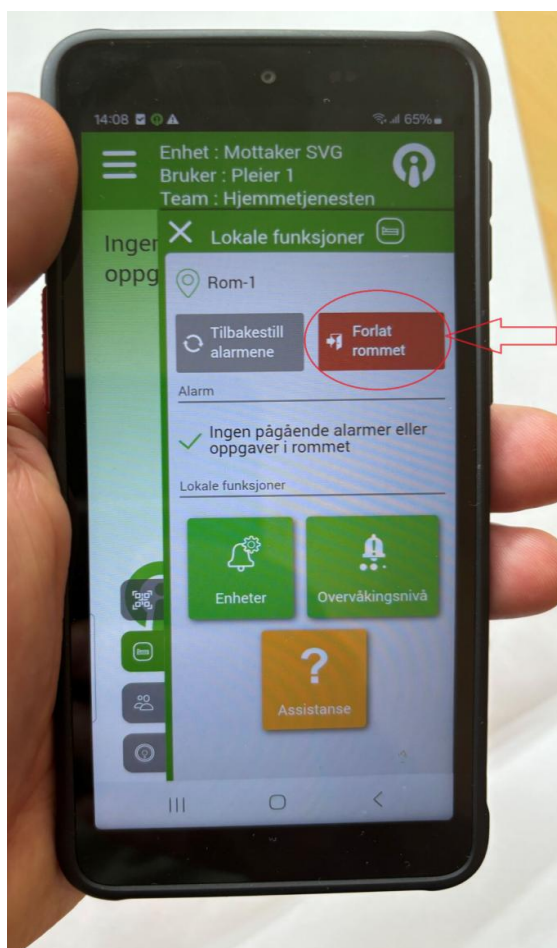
14:08 65%

Enhet : Mottaker SVG
Bruker : Pleier 1
Team : Hjemmetjenesten

Inger
oppg

Lokale funksjoner

Rom-1

Tilbakestill alarmene

Forlat rommet

Alarm

Ingen pågående alarmer eller oppgaver i rommet

Lokale funksjoner

Enheter

Overvåkingsnivå

?
Assistanse